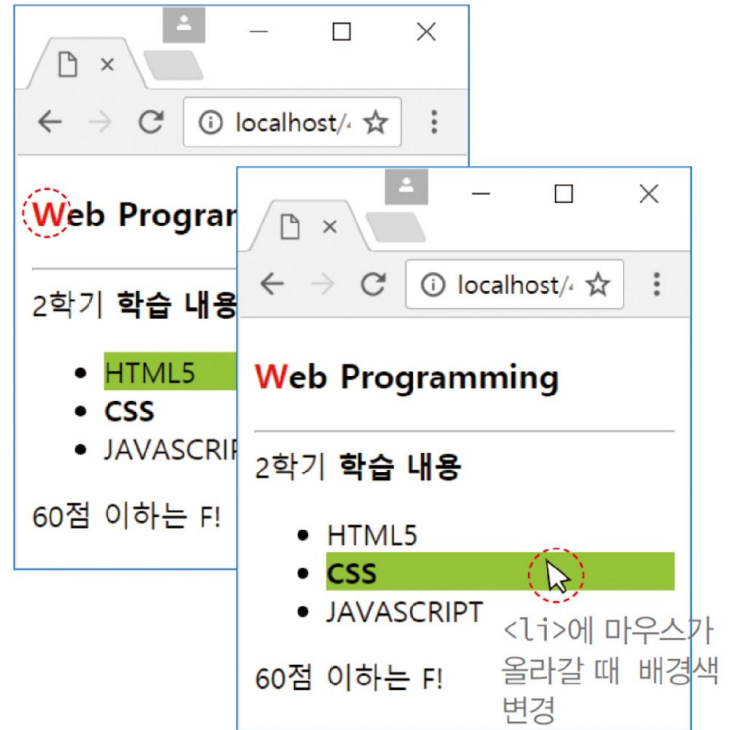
localhost/
Web Program
2학기 학습 내용
- HTML5
- CSS
- JAVASCRIP
60점 이하는 F!

localhost/
Web Programming
2학기 학습 내용
- HTML5
- CSS
- JAVASCRIPT
60점 이하는 F!

<li>에 마우스가 올라갈 때 배경색 변경